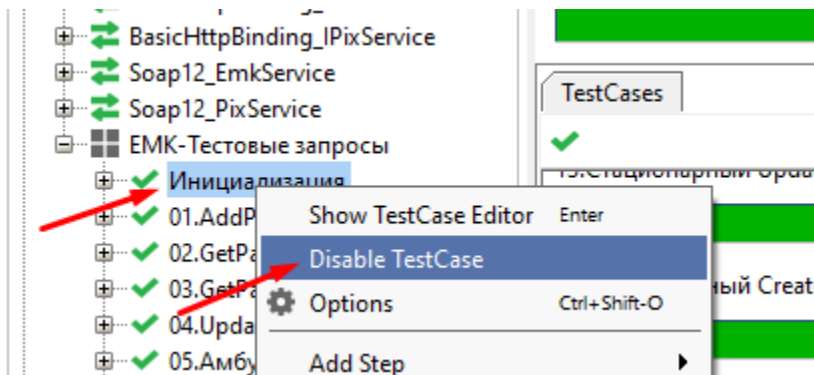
BasicHttpBinding_IPixService
Soap12_EmkService
Soap12_PixService
ЕМК-Тестовые запросы
Инициализация
01.AddP
02.GetPa
03.GetP
04.Upda
05.Амбу

Show TestCase Editor Enter
Disable TestCase
Options Ctrl+Shift-O
Add Step

TestCases
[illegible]
ный Creat